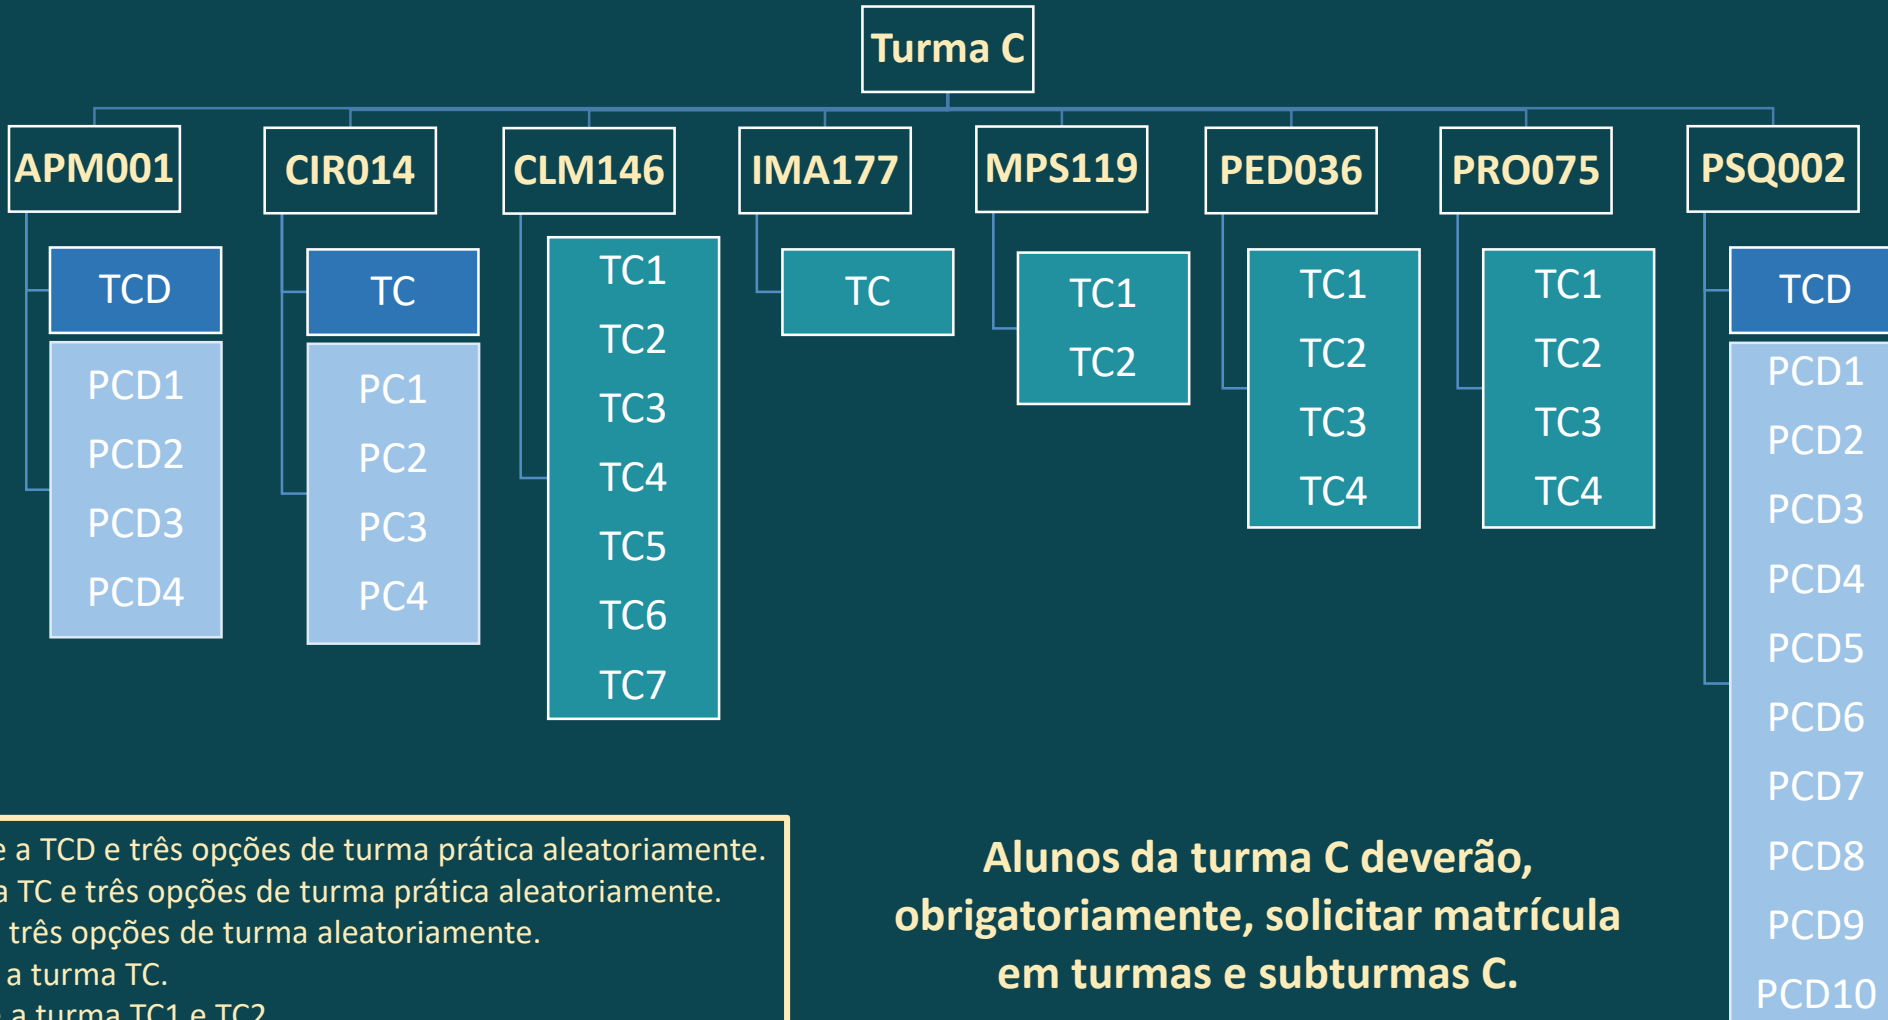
Turma C

APM001

TCD

PCD1
PCD2
PCD3
PCD4

CIR014

TC

PC1
PC2
PC3
PC4

CLM146

TC1
TC2
TC3
TC4
TC5
TC6
TC7

IMA177

TC

MPS119

TC1
TC2

PED036

TC1
TC2
TC3
TC4

PRO075

TC1
TC2
TC3
TC4

PSQ002

TCD

PCD1
PCD2
PCD3
PCD4
PCD5
PCD6
PCD7
PCD8
PCD9
PCD10

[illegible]e a TCD e três opções de turma prática aleatoriamente.
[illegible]a TC e três opções de turma prática aleatoriamente.
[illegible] três opções de turma aleatoriamente.
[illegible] a turma TC.
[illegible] a turma TC1 e TC2

Alunos da turma C deverão, obrigatoriamente, solicitar matrícula em turmas e subturmas C.